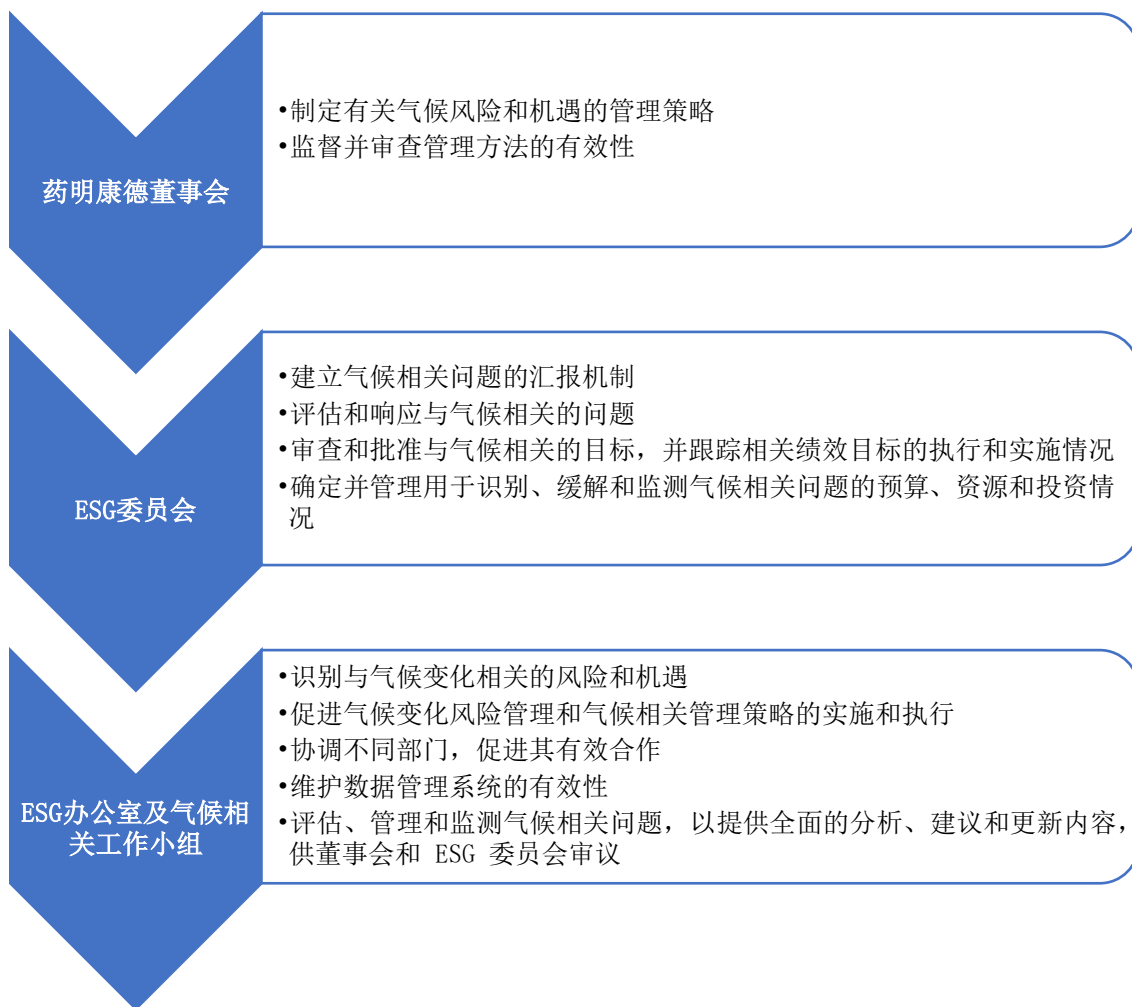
药明康德董事会

•制定有关气候风险和机遇的管理策略
•监督并审查管理方法的有效性

ESG委员会

•建立气候相关问题的汇报机制
•评估和响应与气候相关的问题
•审查和批准与气候相关的目标，并跟踪相关绩效目标的执行和实施情况
•确定并管理用于识别、缓解和监测气候相关问题的预算、资源和投资情况

ESG办公室及气候相关工作小组

•识别与气候变化相关的风险和机遇
•促进气候变化风险管理和气候相关管理策略的实施和执行
•协调不同部门，促进其有效合作
•维护数据管理系统的有效性
•评估、管理和监测气候相关问题，以提供全面的分析、建议和更新内容，供董事会和 ESG 委员会审议